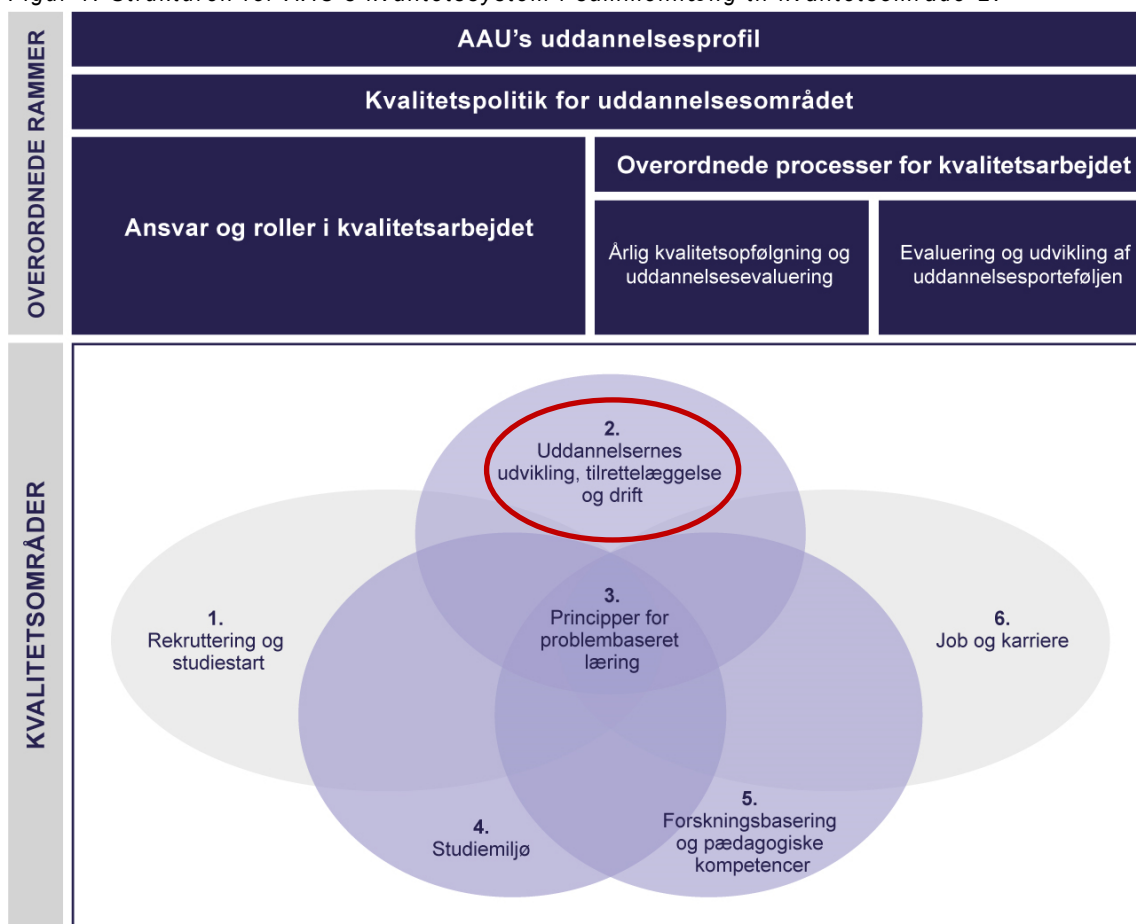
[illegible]

OVERORDNEDE RAMMER

AAU's uddannelsesprofil

Kvalitetspolitik for uddannelsesområdet

Ansvar og roller i kvalitetsarbejdet

Overordnede processer for kvalitetsarbejdet

Årlig kvalitetsopfølgning og uddannelsesevaluering

Evaluering og udvikling af uddannelsesporteføljen

KVALITETSOMRÅDER

2. Uddannelsernes udvikling, tilrettelæggelse og drift

1. Rekruttering og studiestart

3. Principper for problembaseret læring

6. Job og karriere

4. Studiemiljø

5. Forskningsbasering og pædagogiske kompetencer